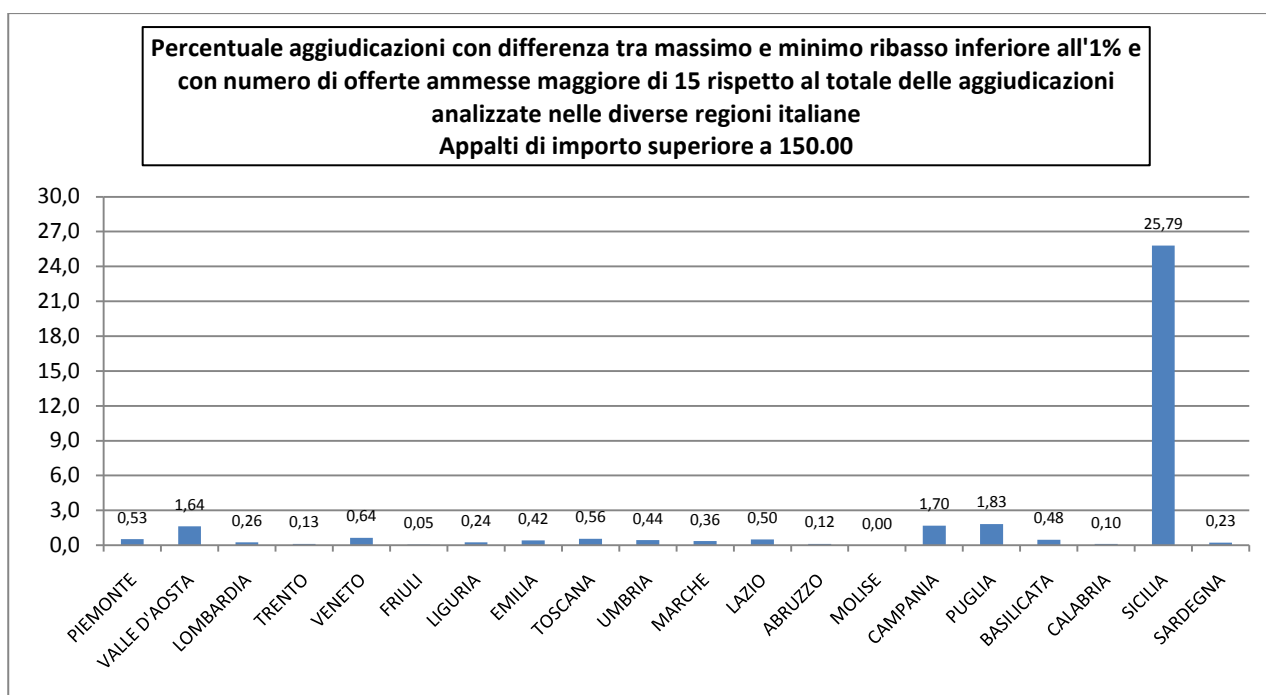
Percentuale aggiudicazioni con differenza tra massimo e minimo ribasso inferiore all'1% e con numero di offerte ammesse maggiore di 15 rispetto al totale delle aggiudicazioni analizzate nelle diverse regioni italiane
Appalti di importo superiore a 150.00

30,0
27,0
24,0
21,0
18,0
15,0
12,0
9,0
6,0
3,0
0,0

0,53
1,64
0,26
0,13
0,64
0,05
0,24
0,42
0,56
0,44
0,36
0,50
0,12
0,00
1,70
1,83
0,48
0,10
25,79
0,23

PIEMONTE
VALLE D'AOSTA
LOMBARDIA
TRENTO
VENETO
FRIULI
LIGURIA
EMILIA
TOSCANA
UMBRIA
MARCHE
LAZIO
ABRUZZO
MOLISE
CAMPANIA
PUGLIA
BASILICATA
CALABRIA
SICILIA
SARDEGNA